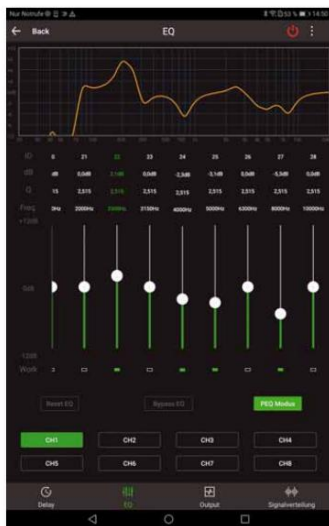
Nur Notrufe

Back EQ

ID 8 21 22 23 24 25 26 27 28

dB 0dB 0,0dB 2,1dB 0,0dB -2,3dB -3,1dB 0,0dB -5,5dB 0,0dB

Q 15 2,515 2,515 2,515 2,515 2,515 2,515 2,515 2,515

Freq 0Hz 2000Hz 2500Hz 3150Hz 4000Hz 5000Hz 6300Hz 8000Hz 10000Hz

+12dB

0dB

-12dB

Work

Reset EQ Bypass EQ PEQ Modus

CH1 CH2 CH3 CH4
CH5 CH6 CH7 CH8

Delay EQ Output Signalverteilung